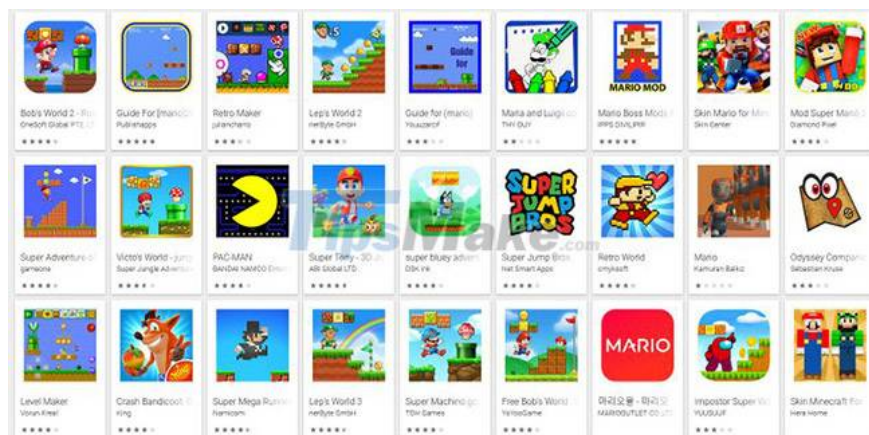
Bob's World 2 - R
OneSoft Global PTE LT

Guide For [mario]
Publienapps

Retro Maker
julanchero

Lep's World 2
nerByte GmbH

Guide for [mario]
Youuzerclf

Mario and Luigi co
THI GUY

MARIO MOD
Mario Boss Mod
IPPS DIVILPIR

Skin Mario for Min
Skin Center

Mod Super Mario
Diamond Pixel

Super Adventure o
gameone

Victo's World - jung
Super Jungle Adventu

PAC-MAN
BANDAI NAMCO Entert

Super Teny - 3D Ju
ABI Global LTD

super bluey adven
DSK Ink

SUPER JUMP BROS
Super Jump Bros
Nat Smart Apps

Retro World
cmykeoft

Mario
Kamuran Bakic

Odyssey Compani
Sebastian Kruse

TipsMake.com

Level Maker
Voran Krea

Crash Bandicoot
King

Super Mega Runn
Namicom

Lep's World 3
nerByte GmbH

Super Machino go
TSH Games

Free Bob's World
YelloGame

MARIO
마리오몰 - 마리오
MARIOOUTLET CO LT

Impostor Super W
YUUSUUF

Skin Minecraft For
Hera Home